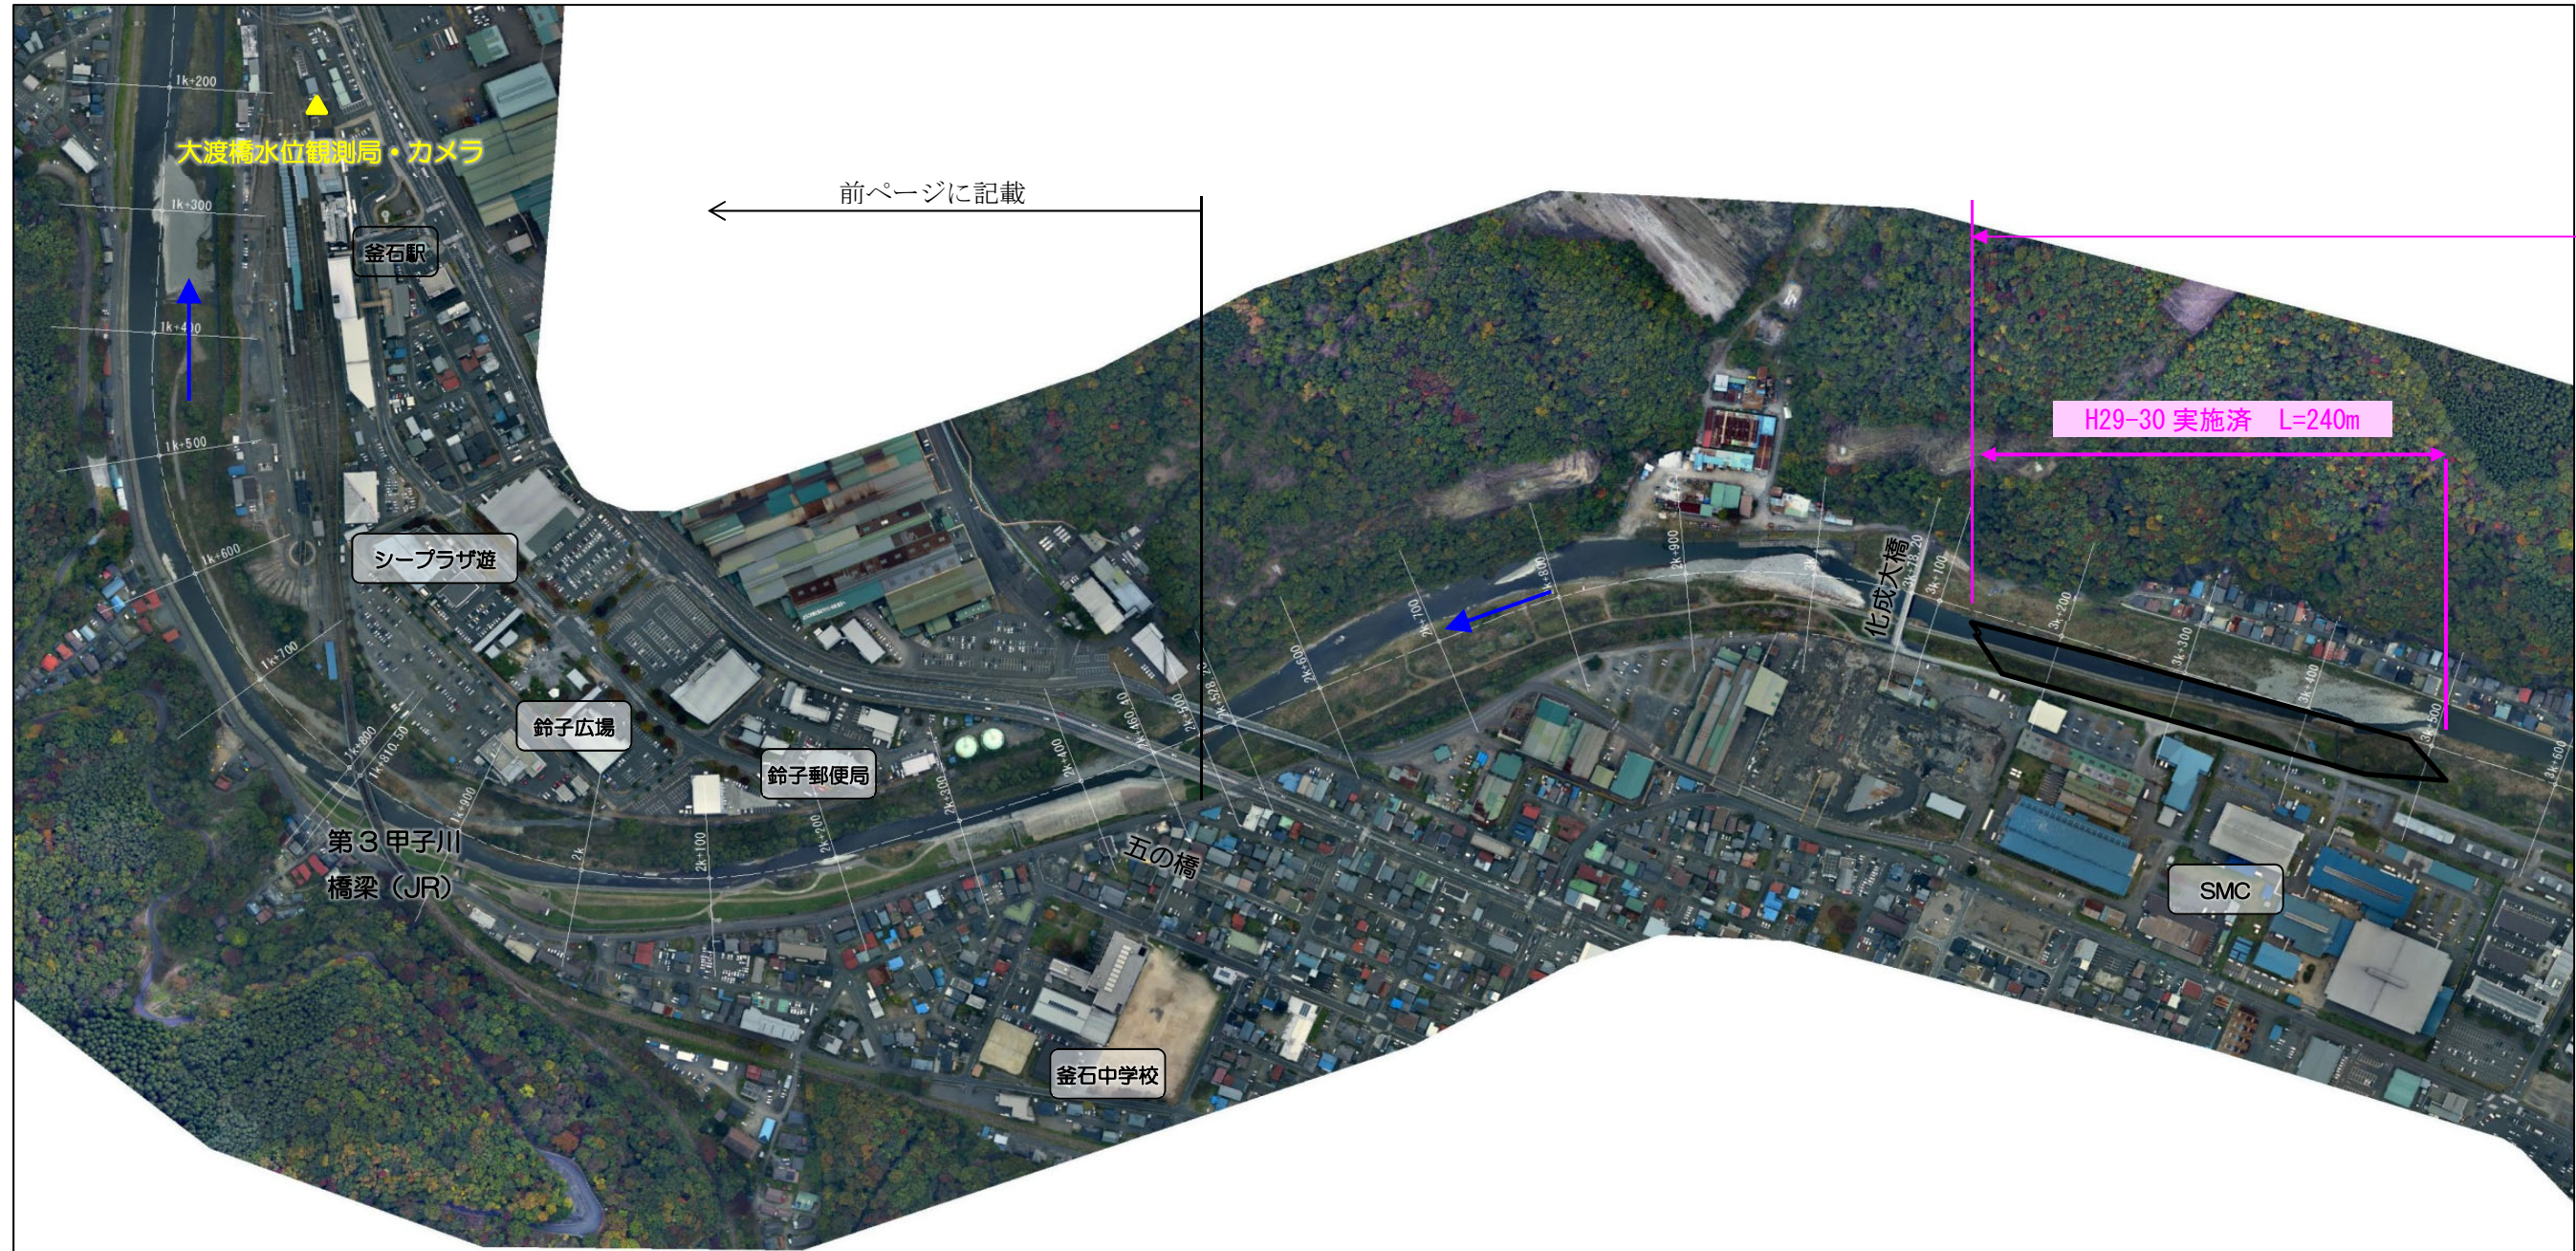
1k+200
大渡橋水位観測局・カメラ
前ページに記載
1k+300
釜石駅
1k+400
1k+500
1k+600
シープラザ遊
1k+700
H29-30 実施済　L=240m
化成大橋
2k+900
2k+800
2k+700
2k+600
3k+100
3k+200
3k+300
3k+400
3k+500
3k+600
2k+500
2k+400
2k+300
2k+200
2k+100
2k
1k+900
1k+800
1k+810.50
鈴子広場
鈴子郵便局
第３甲子川
橋梁（JR）
五の橋
SMC
釜石中学校